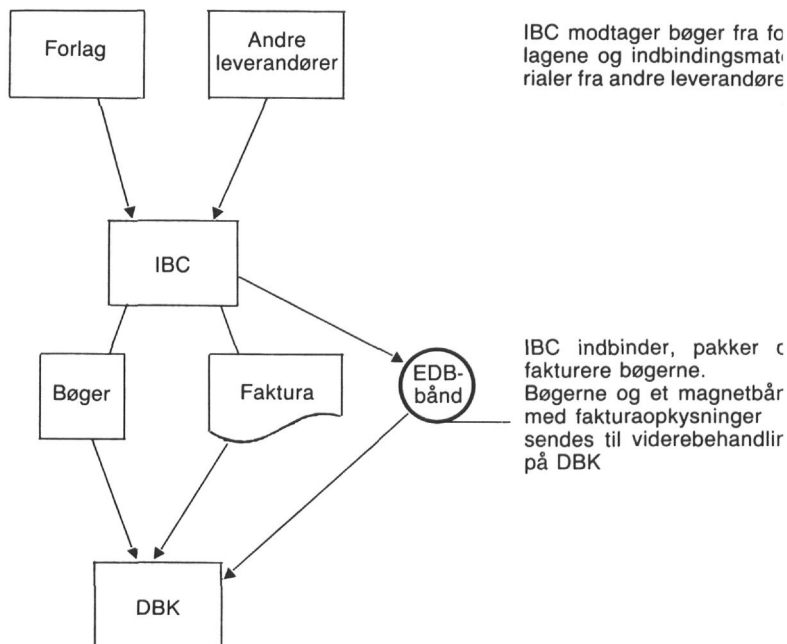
Forlag

Andre leverandører

IBC

Bøger

Faktura

EDB-bånd

DBK

IBC modtager bøger fra fo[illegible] lagene og indbindingsmat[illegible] rialer fra andre leverandøre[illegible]

IBC indbinder, pakker o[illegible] fakturere bøgerne.
Bøgerne og et magnetbår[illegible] med fakturaopkysninger sendes til viderebehandlir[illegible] på DBK